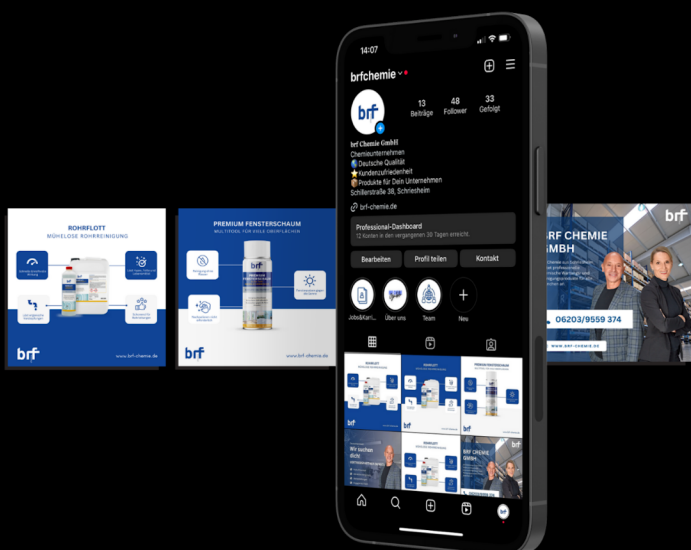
ROHRFLOTT
MÜHELOSE ROHRREINIGUNG

brf

www.brf-chemie.de

PREMIUM FENSTERSCHAUM
MULTITOOL FÜR EDLE OBERFLÄCHEN

brf

www.brf-chemie.de

14:07

brfchemie

13 Beiträge
48 Follower
33 Gefolgt

brf Chemie GmbH
Chemieunternehmen
Deutsche Qualität
Kundenzufriedenheit
Produkte für Dein Unternehmen
Schillerstraße 38, Schriesheim

brf-chemie.de

Professional-Dashboard
72 Konten in den vergangenen 30 Tagen erreicht.

Bearbeiten
Profil teilen
Kontakt

Jobs&Karri...
Über uns
Team
Neu

Wir suchen dich!

BRF CHEMIE GMBH

brf

BRF CHEMIE GMBH

06203/9559 374

www.brf-chemie.de